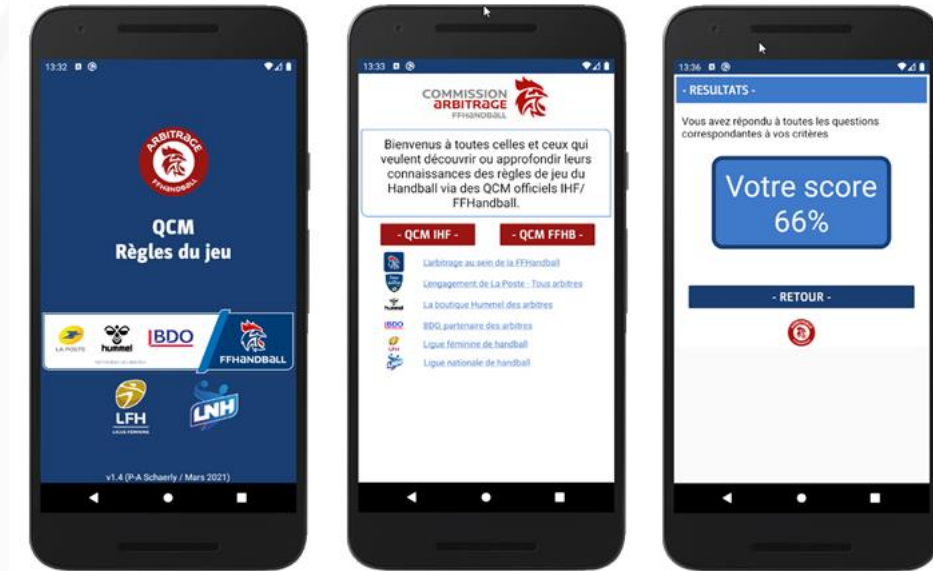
13:32

ARBITRAGE
FFHANDBALL

QCM
Règles du jeu

LA POSTE
hummel
BDO
FFHANDBALL

LFH
LNH

v1.4 (P-A Schaerly / Mars 2021)

13:33

COMMISSION
ARBITRAGE
FFHANDBALL

Bienvenus à toutes celles et ceux qui veulent découvrir ou approfondir leurs connaissances des règles de jeu du Handball via des QCM officiels IHF/ FFHandball.

- QCM IHF -
- QCM FFHB -

L'arbitrage au sein de la FFHandball
L'engagement de La Poste - Tous arbitres
La boutique Hummel des arbitres
BDO partenaire des arbitres
Ligue féminine de handball
Ligue nationale de handball

13:36

- RESULTATS -

Vous avez répondu à toutes les questions correspondantes à vos critères

Votre score
66%

- RETOUR -